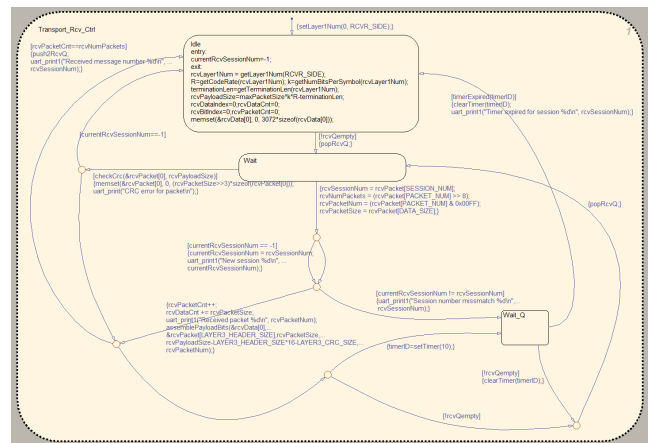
Transport_Rcv_Ctrl

1

{setLayer1Num(0, RCVR_SIDE);}

Idle
entry:
currentRcvSessionNum=-1;
exit:
rcvLayer1Num = getLayer1Num(RCVR_SIDE);
R=getCodeRate(rcvLayer1Num); k=getNumBitsPerSymbol(rcvLayer1Num);
terminationLen=getTerminationLen(rcvLayer1Num);
rcvPayloadSize=maxPacketSize*k*R-terminationLen;
rcvDataIndex=0;rcvDataCnt=0;
rcvBitIndex=0;rcvPacketCnt=0;
memset(&rcvData[0], 0, 3072*sizeof(rcvData[0]));

[rcvPacketCnt==rcvNumPackets]
{push2RcvQ;
uart_print1("Received message number %d\n",
rcvSessionNum);}

[timerExpired(timerID)]
{clearTimer(timerID);
uart_print1("Timer expired for session %d\n", rcvSessionNum);}

[currentRcvSessionNum==-1]

[rcvQempty]
{popRcvQ;}

Wait

[checkCrc(&rcvPacket[0], rcvPayloadSize)]
{memset(&rcvPacket[0], 0, (rcvPacketSize>>3)*sizeof(rcvPacket[0]));
uart_print("CRC error for packet\n");}

{rcvSessionNum = rcvPacket[SESSION_NUM];
rcvNumPackets = (rcvPacket[PACKET_NUM] >> 8);
rcvPacketNum = (rcvPacket[PACKET_NUM] & 0x00FF);
rcvPacketSize = rcvPacket[DATA_SIZE];}

[popRcvQ;]

[currentRcvSessionNum == -1]
{currentRcvSessionNum = rcvSessionNum;
uart_print1("New session %d\n", ...
currentRcvSessionNum);}

[currentRcvSessionNum != rcvSessionNum]
{uart_print1("Session number mismatch %d\n", ...
rcvSessionNum);}

{rcvPacketCnt++;
rcvDataCnt += rcvPacketSize;
uart_print1("Received packet %d\n", rcvPacketNum);
assemblePayloadBits(&rcvData[0],
&rcvPacket[LAYER3_HEADER_SIZE],rcvPacketSize,...
rcvPayloadSize-LAYER3_HEADER_SIZE*16-LAYER3_CRC_SIZE,...
rcvPacketNum);}

Wait_Q

{timerID=setTimer(10);}

[rcvQempty]
{clearTimer(timerID);}

[!rcvQempty]